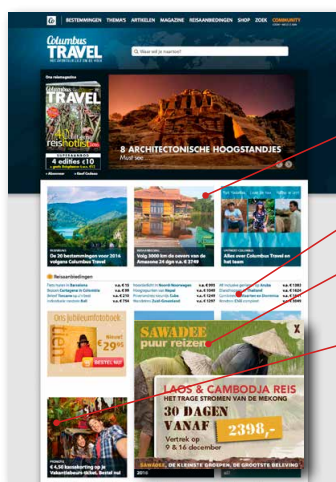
BESTEMMINGEN THEMA'S ARTIKELEN MAGAZINE REISAANBIEDINGEN SHOP ZOEK COMMUNITY

Columbus TRAVEL

Waar wil je naartoe?

Columbus TRAVEL

4 edities €10

8 ARCHITECTONISCHE HOOGSTANDJES

Meer zien

De 20 bestemmingen voor 2016 volgens Columbus Travel

Volg 3000 km de oevers van de Amazone 24 dgn v.a. € 2749

Alles over Columbus Travel en het team

Reisaanbiedingen

Ons jubileumfotoboek

€ 29,95

BESTEL NU

€ 4,50 korting op je Vakantieboek. Bestel nu!

SAWADEE puur reizen

LAOS & CAMBODJA REIS

HET TRAGE STROMEN VAN DE MEKONG

30 DAGEN VANAF 2398,-

Vertrek op 9 & 16 december

SAWADEE, DE KLEINSTE GROEPEN, DE GROOTSTE BELEVING